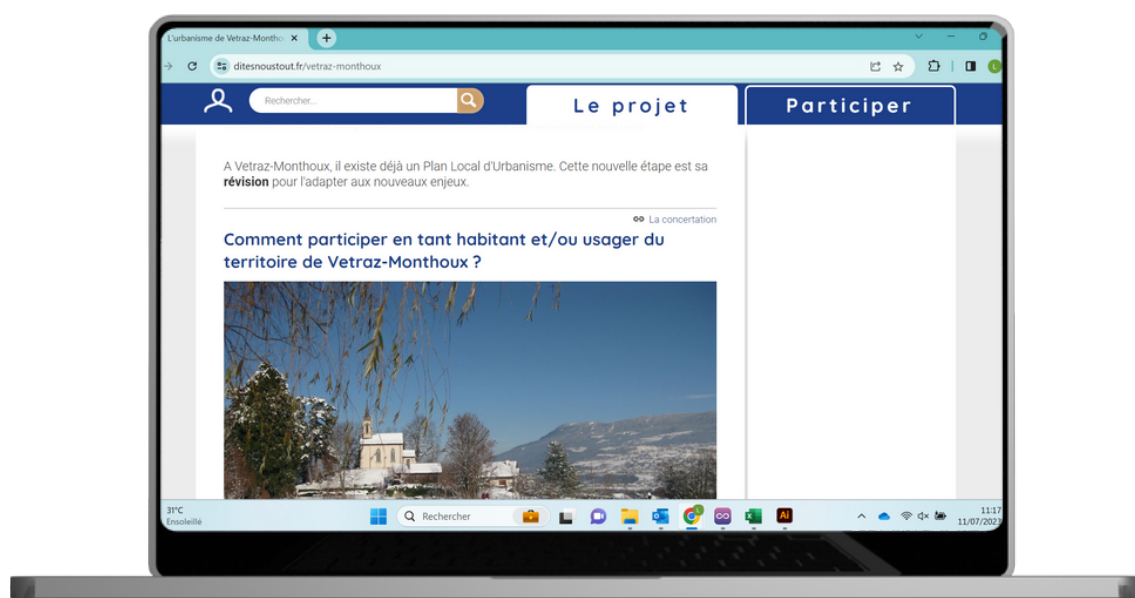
L'urbanisme de Vetraz-Montho

ditesnoustout.fr/vetraz-monthoux

Rechercher...

Le projet

Participer

A Vetraz-Monthoux, il existe déjà un Plan Local d'Urbanisme. Cette nouvelle étape est sa **révision** pour l'adapter aux nouveaux enjeux.

La concertation

Comment participer en tant habitant et/ou usager du territoire de Vetraz-Monthoux ?

31°C
Ensoleillé

Rechercher

11:17
11/07/2023